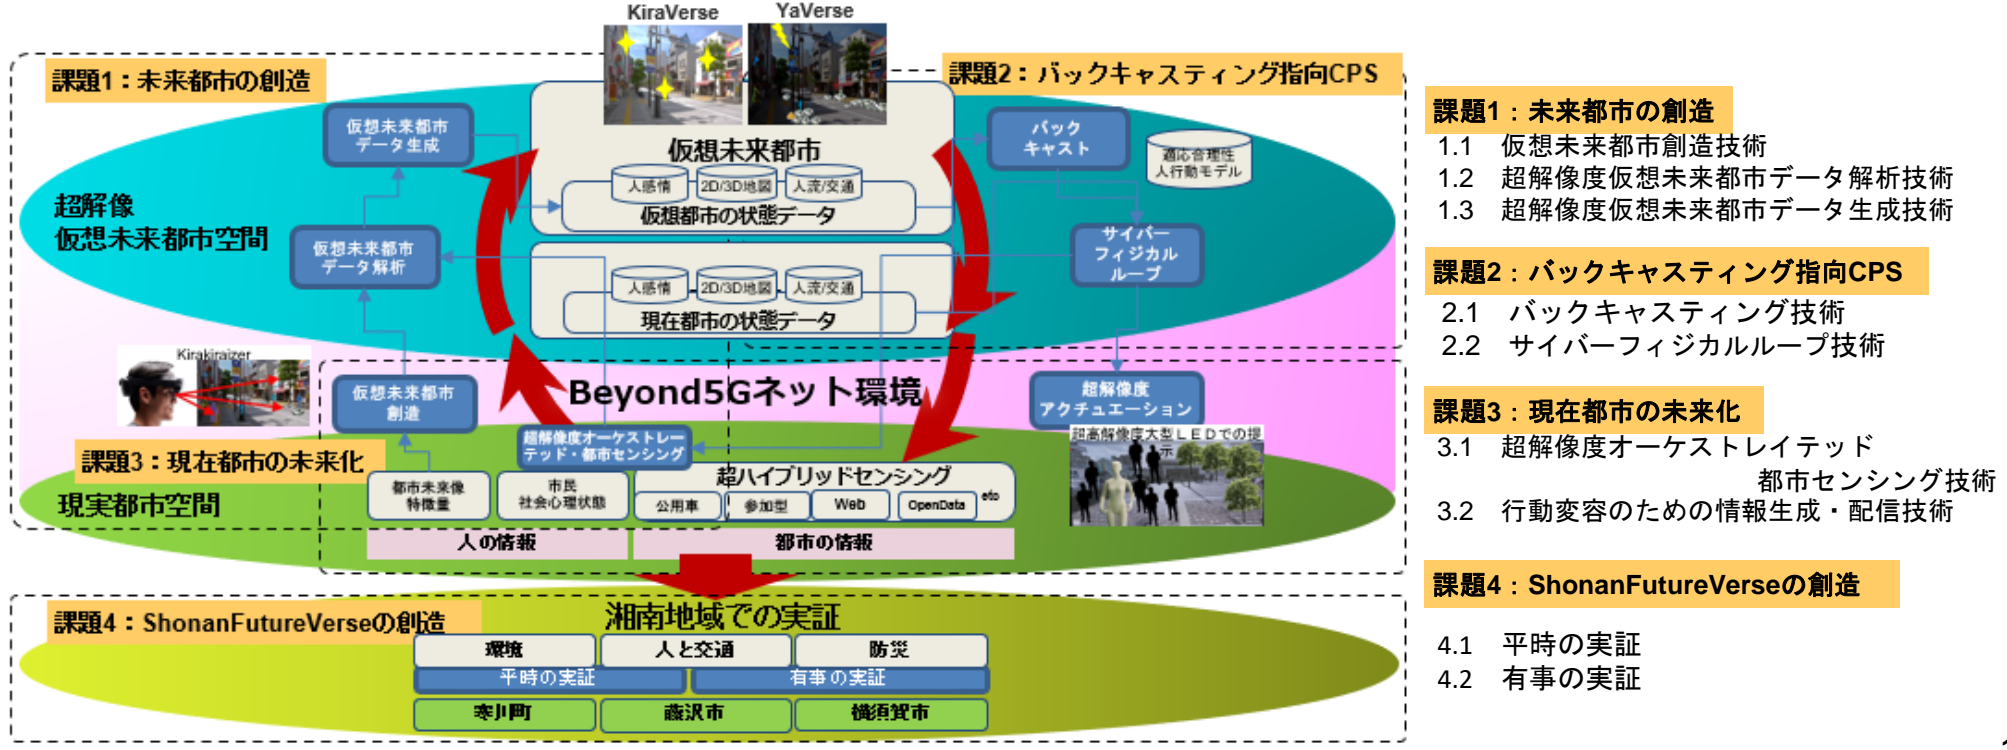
KiraVerse
YaVerse

課題1：未来都市の創造

課題2：バックキャスティング指向CPS

仮想未来都市データ生成

仮想未来都市

人感情
2D/3D地図
人流/交通
仮想都市の状態データ

バックキャスト

適応合理性人行動モデル

超解像
仮想未来都市空間

仮想未来都市データ解析

サイバーフィジカルループ

人感情
2D/3D地図
人流/交通
現在都市の状態データ

Kirakiraizer

仮想未来都市創造

Beyond5Gネット環境

超解像度アクチュエーション

超解像度オーケストレーテッド・都市センシング

超高解像度大型LEDでの提示

課題3：現在都市の未来化

超ハイブリッドセンシング

現実都市空間

都市未来像特徴量

市民社会心理状態

公用車
参加型
Web
OpenData
etc

人の情報
都市の情報

課題4：ShonanFutureVerseの創造

湘南地域での実証

環境
人と交通
防災
平時の実証
有事の実証
寒川町
藤沢市
横須賀市

課題1：未来都市の創造
1.1 仮想未来都市創造技術
1.2 超解像度仮想未来都市データ解析技術
1.3 超解像度仮想未来都市データ生成技術

課題2：バックキャスティング指向CPS
2.1 バックキャスティング技術
2.2 サイバーフィジカルループ技術

課題3：現在都市の未来化
3.1 超解像度オーケストレイテッド都市センシング技術
3.2 行動変容のための情報生成・配信技術

課題4：ShonanFutureVerseの創造
4.1 平時の実証
4.2 有事の実証